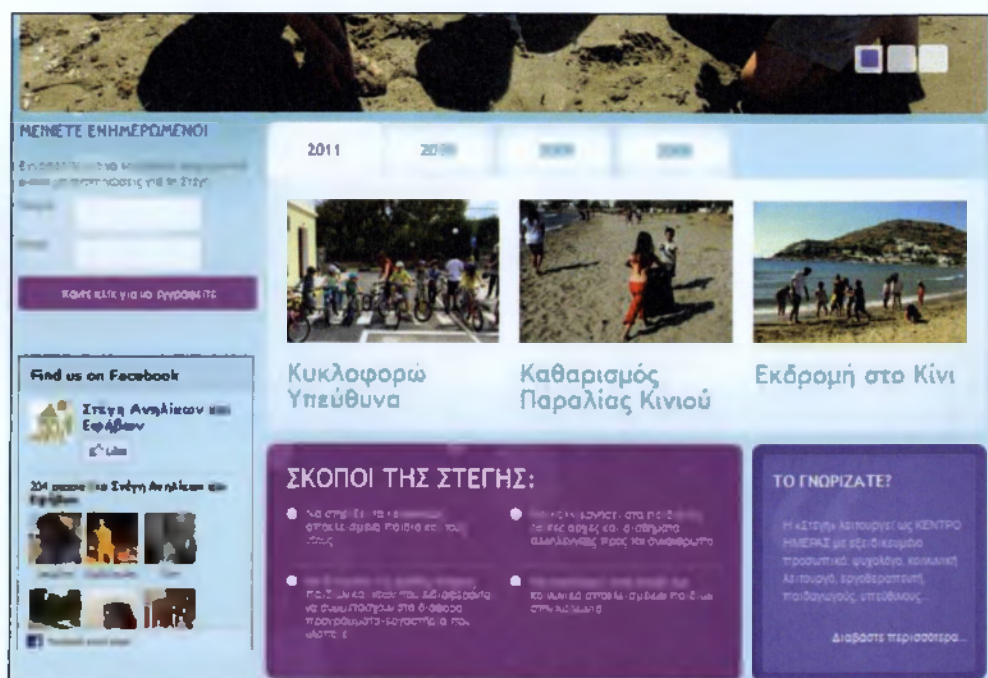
ΜΕΙΝΕΤΕ ΕΝΗΜΕΡΩΜΕΝΟΙ

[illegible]

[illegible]

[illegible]

Κάντε κλικ για να εγγραφείτε

Find us on Facebook

Στέγη Ανηλίκων και Εφήβων

Like

204 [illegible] Στέγη Ανηλίκων και Εφήβων

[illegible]

2011

2010

2009

2008

Κυκλοφορώ Υπεύθυνα

Καθαρισμός Παραλίας Κινιού

Εκδρομή στο Κίνι

ΣΚΟΠΟΙ ΤΗΣ ΣΤΕΓΗΣ:

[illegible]

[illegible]

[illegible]

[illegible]

ΤΟ ΓΝΩΡΙΖΑΤΕ?

Η «Στέγη» λειτουργεί ως ΚΕΝΤΡΟ ΗΜΕΡΑΣ με εξειδικευμένο προσωπικό: ψυχολόγο, κοινωνική λειτουργό, εργοθεραπευτή, παιδαγωγούς, υπεύθυνους...

Διαβάστε περισσότερα...